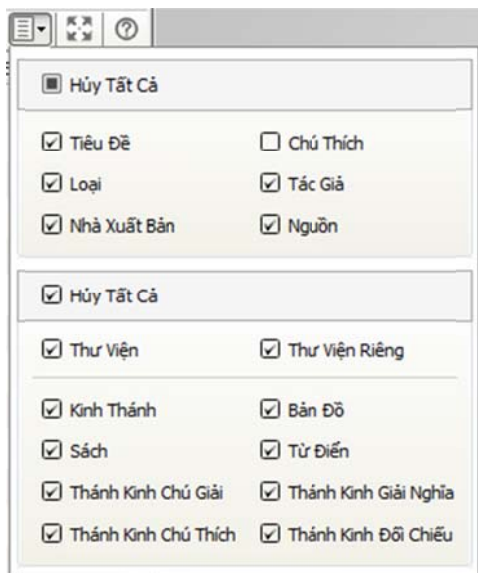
Hủy Tất Cả

Tiêu Đề
Chú Thích
Loại
Tác Giả
Nhà Xuất Bản
Nguồn

Hủy Tất Cả

Thư Viện
Thư Viện Riêng

Kinh Thánh
Bản Đồ
Sách
Từ Điển
Thánh Kinh Chú Giải
Thánh Kinh Giải Nghĩa
Thánh Kinh Chú Thích
Thánh Kinh Đối Chiếu